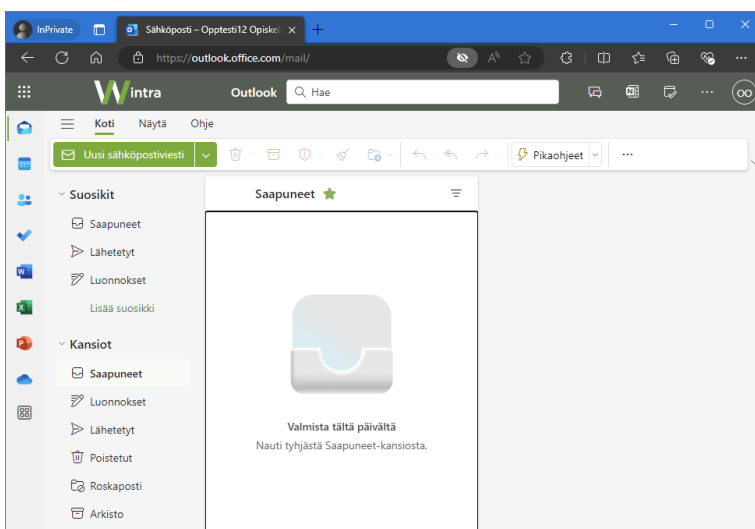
InPrivate
Sähköposti – Opptesti12 Opiskel ×
https://outlook.office.com/mail/

Wintra
Outlook
Hae

Koti Näytä Ohje

Uusi sähköpostiviesti
Pikaohjeet
...

Suosikit
Saapuneet
Lähetetyt
Luonnokset
Lisää suosikki

Kansiot
Saapuneet
Luonnokset
Lähetetyt
Poistetut
Roskaposti
Arkisto

Saapuneet

Valmista tältä päivältä
Nauti tyhjästä Saapuneet-kansiosta.